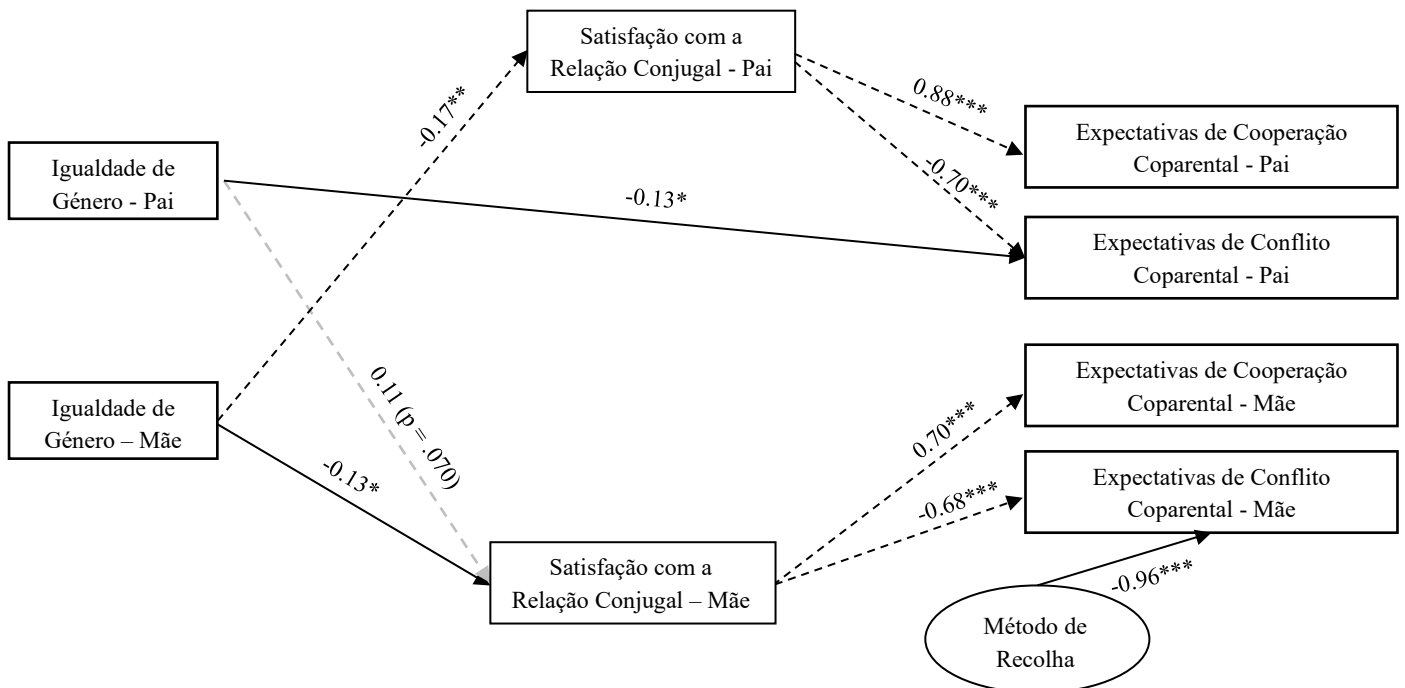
Satisfação com a Relação Conjugal - Pai

-0.17**

0.88***

Expectativas de Cooperação Coparental - Pai

Igualdade de Género - Pai

-0.13*

-0.70***

Expectativas de Conflito Coparental - Pai

0.11 (p = .070)

Expectativas de Cooperação Coparental - Mãe

Igualdade de Género – Mãe

0.70***

-0.13*

Expectativas de Conflito Coparental - Mãe

-0.68***

Satisfação com a Relação Conjugal – Mãe

-0.96***

Método de Recolha